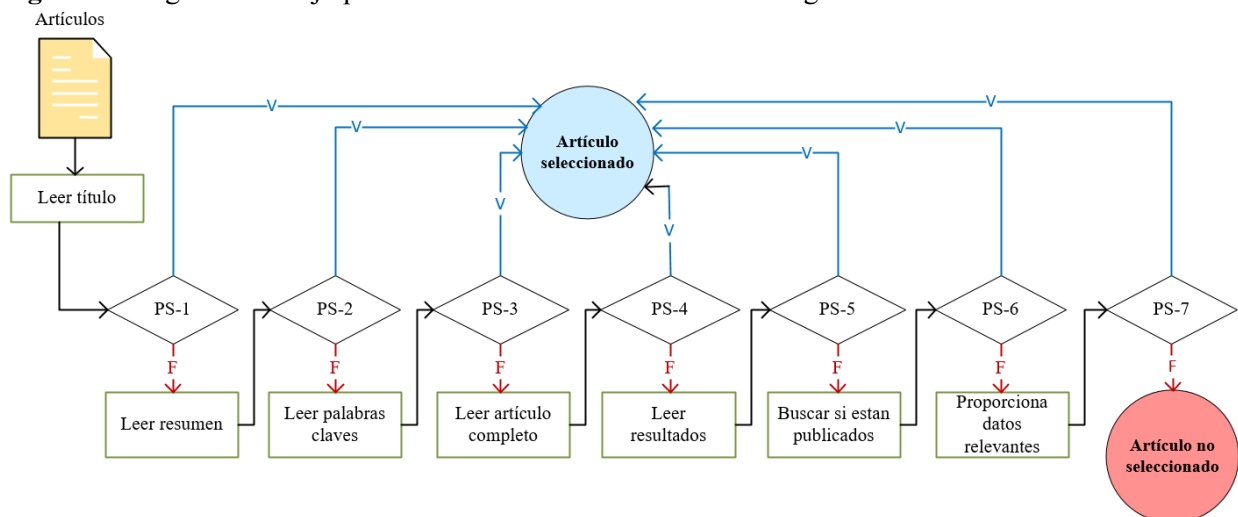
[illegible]

Artículos

Leer título

Artículo seleccionado

V

V

V

V

V

V

V

PS-1

PS-2

PS-3

PS-4

PS-5

PS-6

PS-7

F

F

F

F

F

F

F

Leer resumen

Leer palabras claves

Leer artículo completo

Leer resultados

Buscar si estan publicados

Proporciona datos relevantes

Artículo no seleccionado